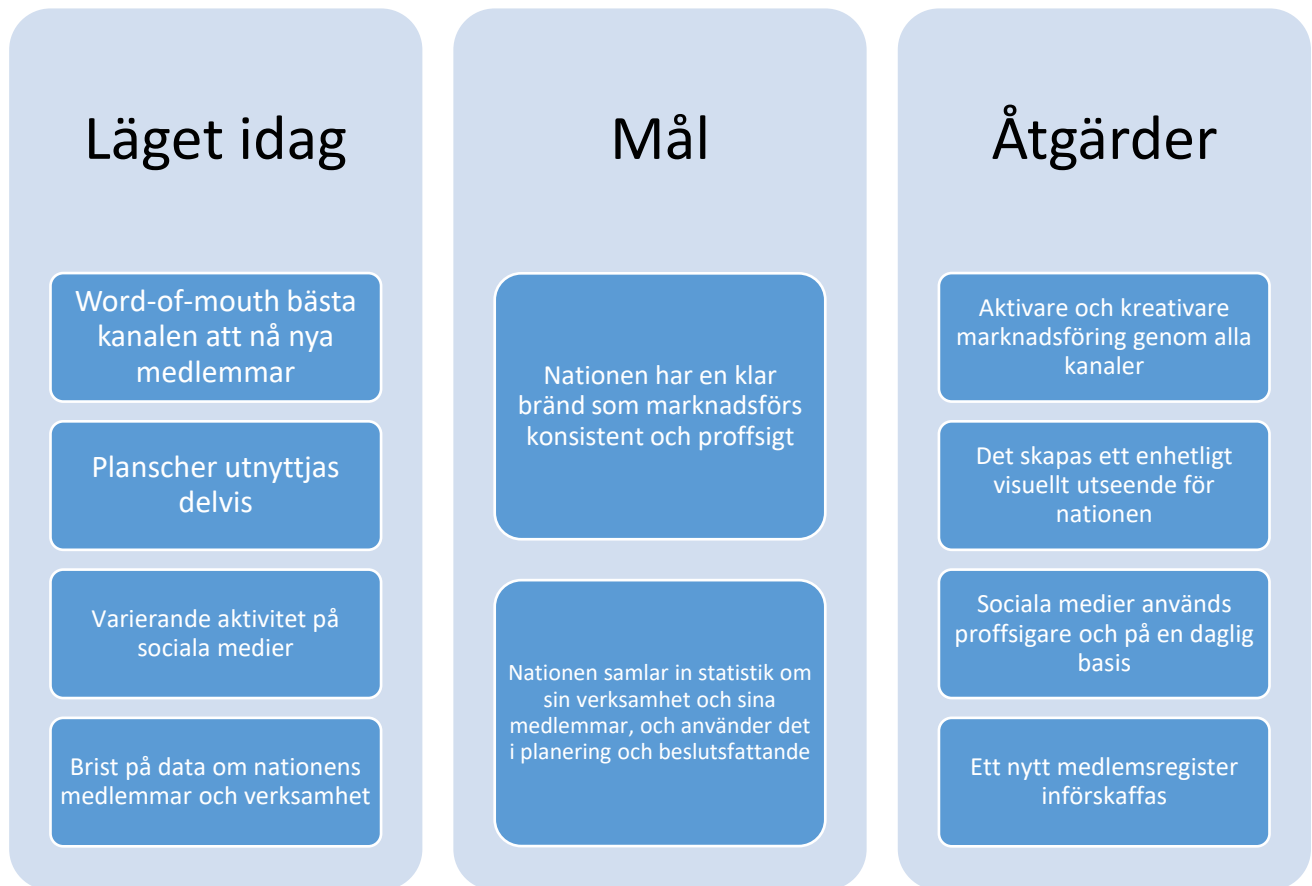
Läget idag

Word-of-mouth bästa kanalen att nå nya medlemmar

Planscher utnyttjas delvis

Varierande aktivitet på sociala medier

Brist på data om nationens medlemmar och verksamhet

Mål

Nationen har en klar bränd som marknadsförs konsistent och proffsigt

Nationen samlar in statistik om sin verksamhet och sina medlemmar, och använder det i planering och beslutsfattande

Åtgärder

Aktivare och kreativare marknadsföring genom alla kanaler

Det skapas ett enhetligt visuellt utseende för nationen

Sociala medier används proffsigare och på en daglig basis

Ett nytt medlemsregister införskaffas